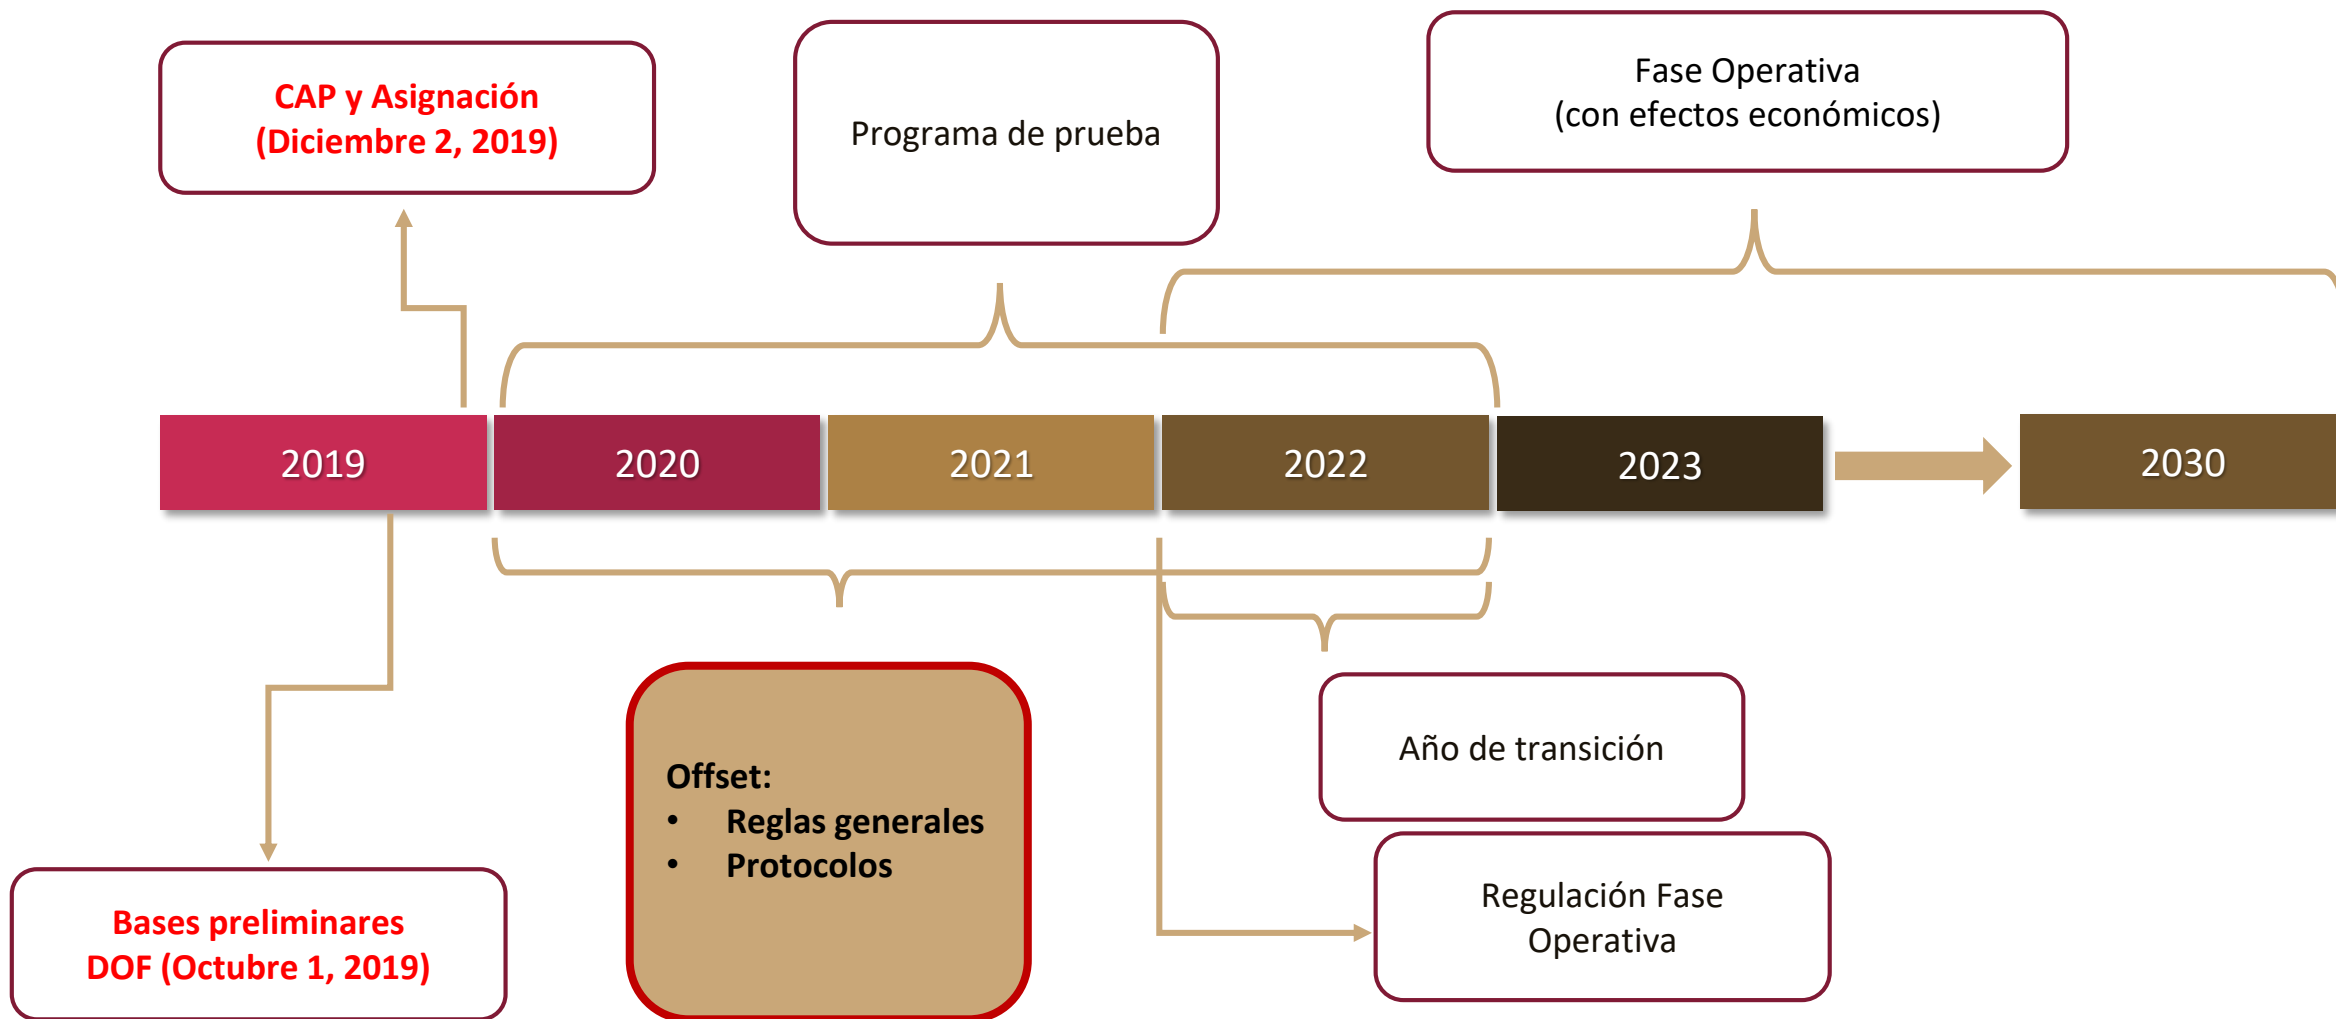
CAP y Asignación
(Diciembre 2, 2019)

Programa de prueba

Fase Operativa
(con efectos económicos)

2019

2020

2021

2022

2023

2030

Offset:
• Reglas generales
• Protocolos

Año de transición

Regulación Fase Operativa

Bases preliminares
DOF (Octubre 1, 2019)